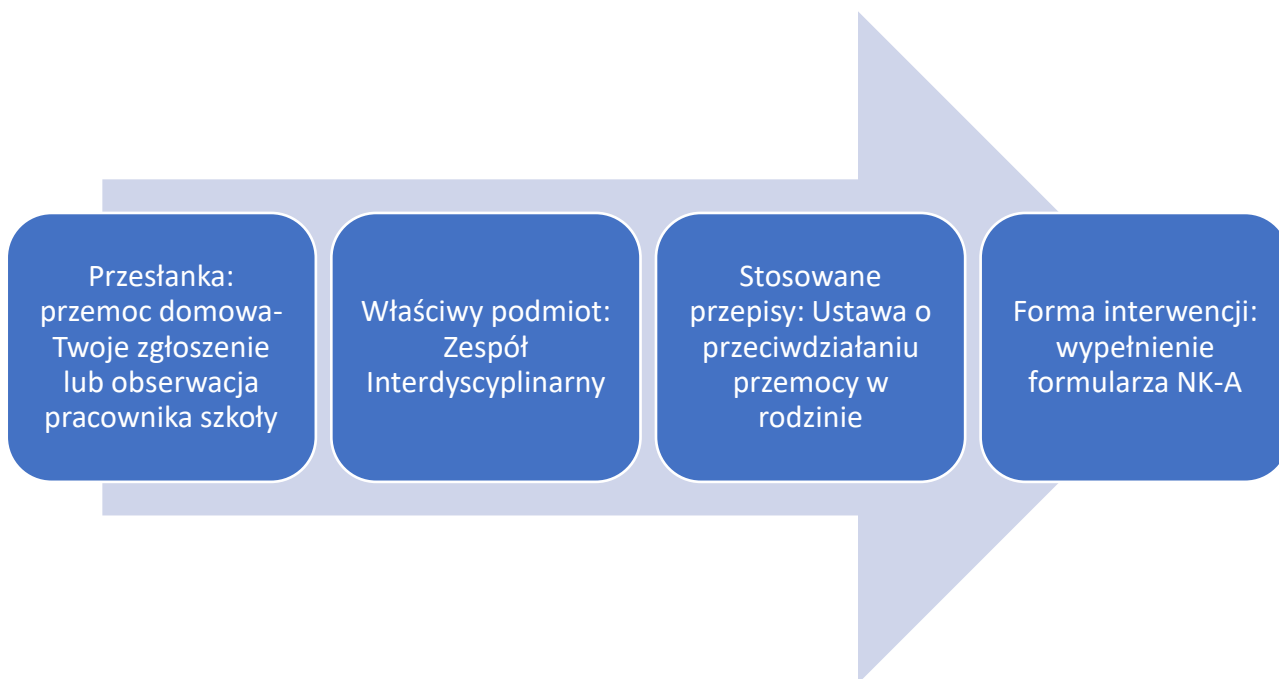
Przesłanka: przemoc domowa- Twoje zgłoszenie lub obserwacja pracownika szkoły

Właściwy podmiot: Zespół Interdyscyplinarny

Stosowane przepisy: Ustawa o przeciwdziałaniu przemocy w rodzinie

Forma interwencji: wypełnienie formularza NK-A